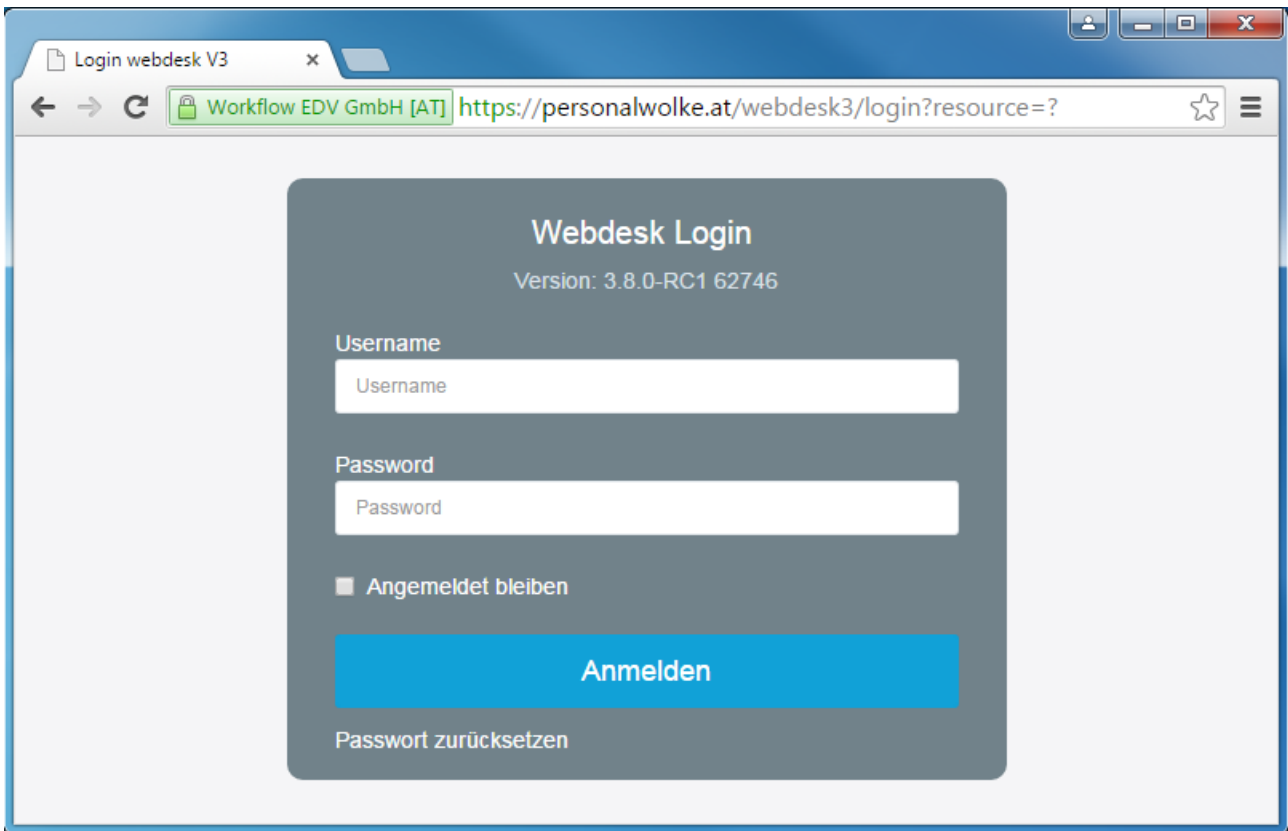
Login webdesk V3

Workflow EDV GmbH [AT] https://personalwolke.at/webdesk3/login?resource=?

Webdesk Login

Version: 3.8.0-RC1 62746

Username

Username

Password

Password

Angemeldet bleiben

Anmelden

Passwort zurücksetzen